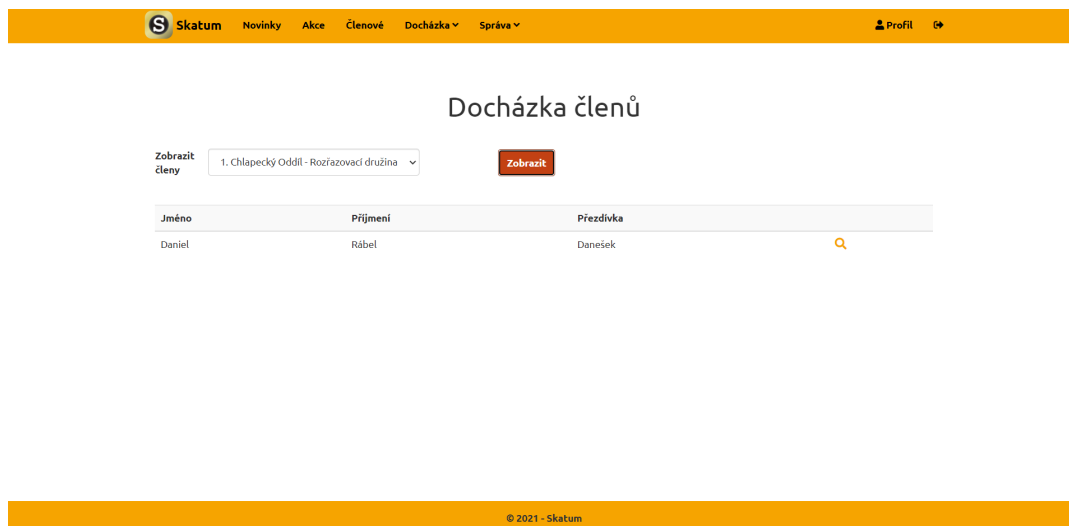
S Skatum Novinky Akce Členové Docházka Správa Profil

Docházka členů

Zobrazit členy 1. Chlapecký Oddíl - Rozřazovací družina Zobrazit

| Jméno | Příjmení | Přezdívka | |
|---|---|---|---|
| Daniel | Rábel | Danešek | |

© 2021 - Skatum